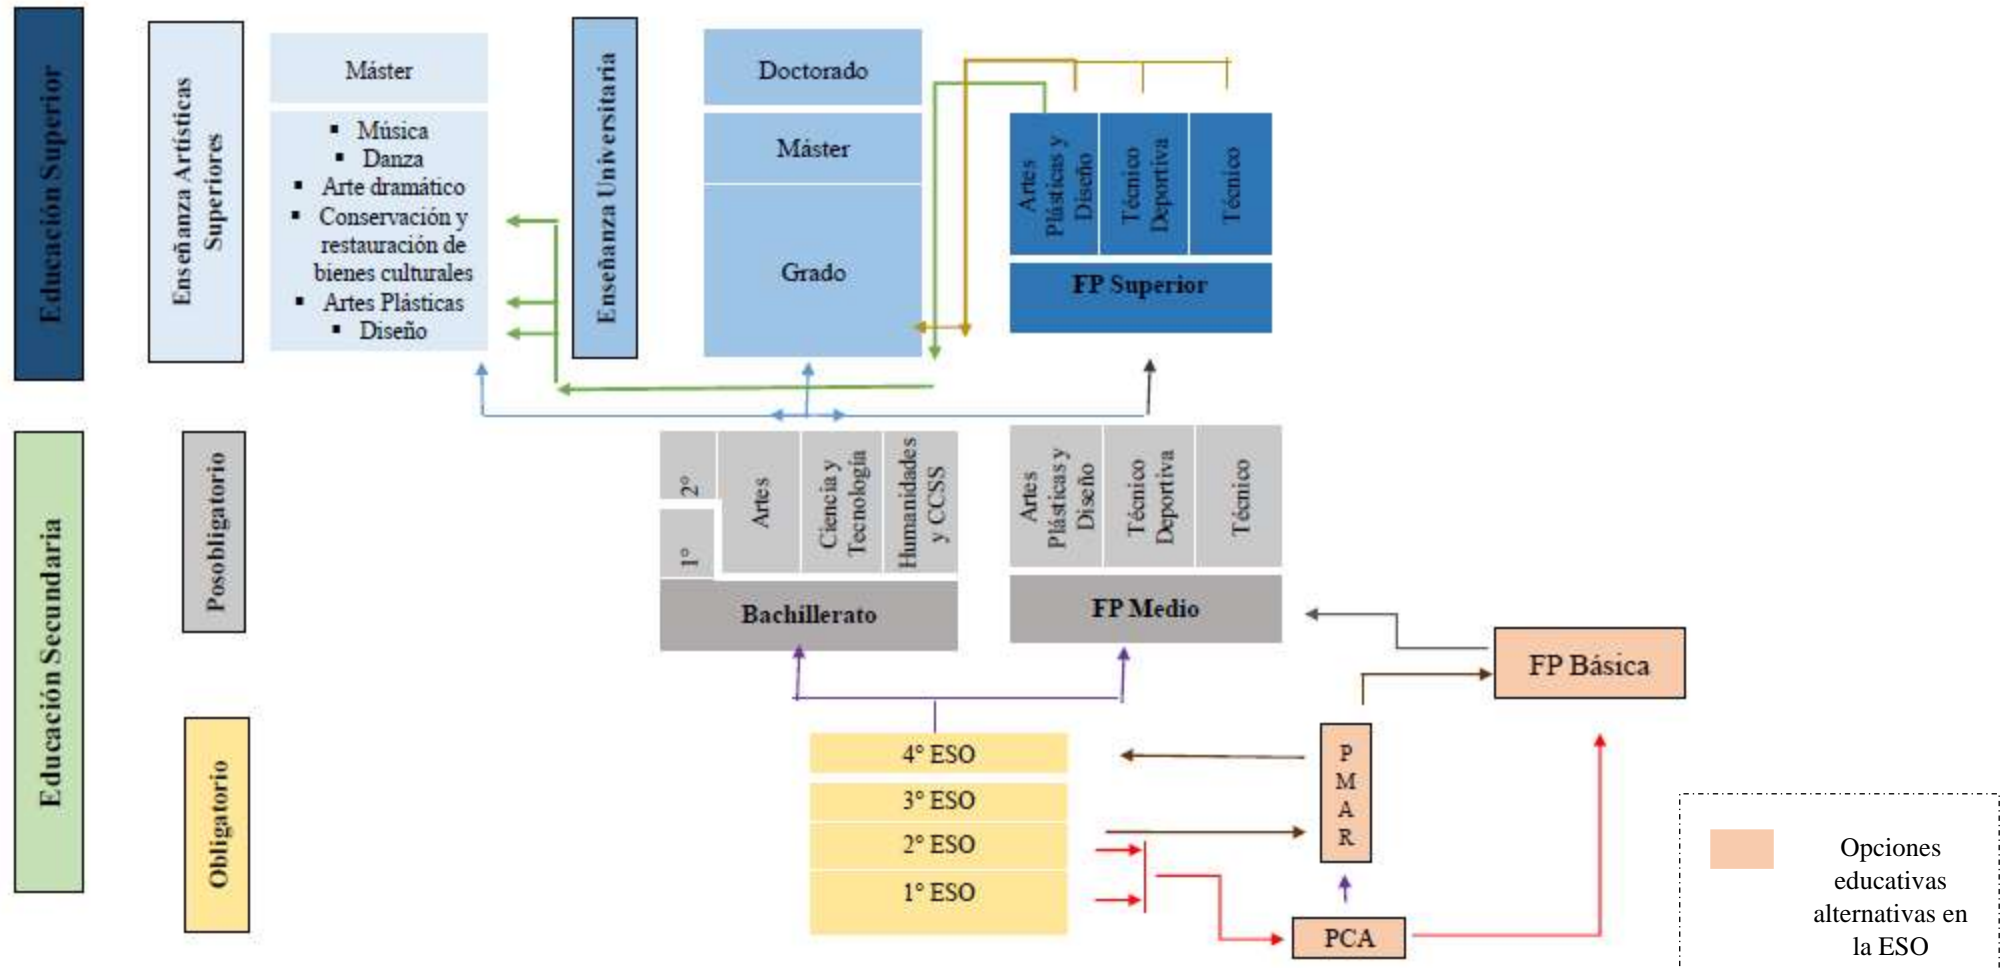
Educación Superior

Enseñanza Artísticas Superiores

Máster

- Música
- Danza
- Arte dramático
- Conservación y restauración de bienes culturales
- Artes Plásticas
- Diseño

Enseñanza Universitaria

Doctorado

Máster

Grado

Artes Plásticas y Diseño

Técnico Deportiva

Técnico

FP Superior

Educación Secundaria

Posobligatorio

2°

1°

Artes

Ciencia y Tecnología

Humanidades y CCSS

Bachillerato

Artes Plásticas y Diseño

Técnico Deportiva

Técnico

FP Medio

FP Básica

Obligatorio

4° ESO

3° ESO

2° ESO

1° ESO

P M A R

PCA

Opciones educativas alternativas en la ESO